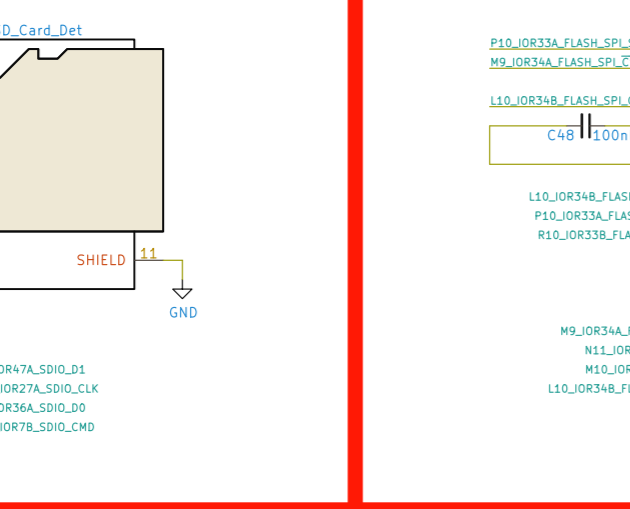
D_Card_Det

SHIELD 11

GND

IOR47A_SDIO_D1
IOR27A_SDIO_CLK
IOR36A_SDIO_D0
IOR7B_SDIO_CMD

P10_IOR33A_FLASH_SPI_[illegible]
M9_IOR34A_FLASH_SPI_C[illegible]

L10_IOR34B_FLASH_SPI_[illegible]

C48 100n

L10_IOR34B_FLAS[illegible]
P10_IOR33A_FLAS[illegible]
R10_IOR33B_FLA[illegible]

M9_IOR34A_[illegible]
N11_IOR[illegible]
M10_IOR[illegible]
L10_IOR34B_FL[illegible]